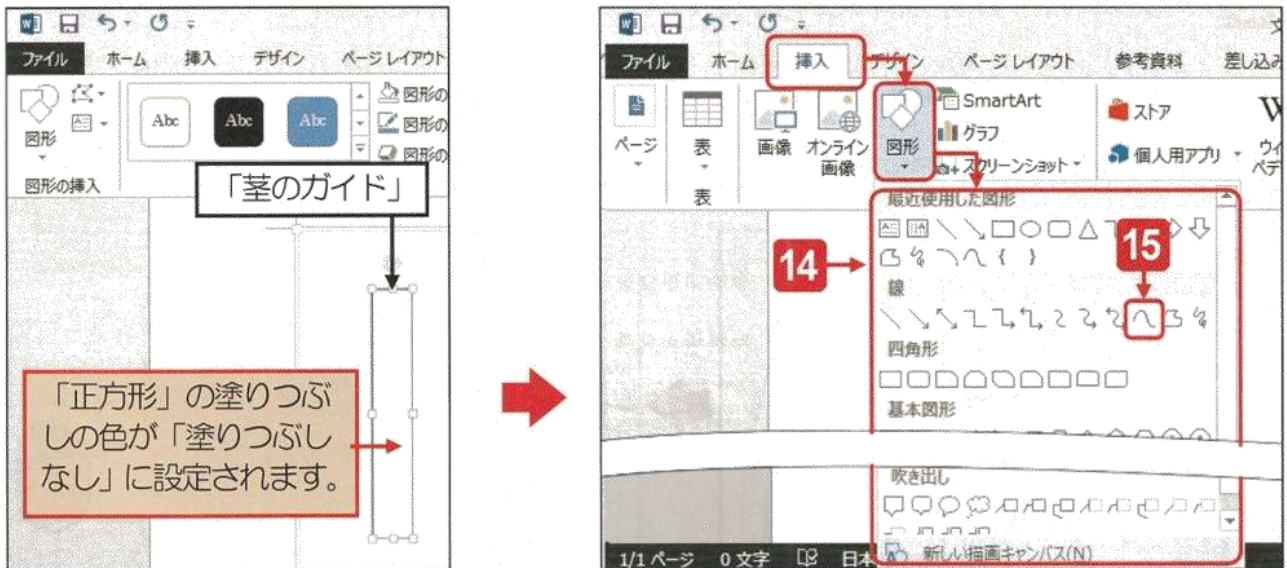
ファイル　ホーム　挿入　デザイン　ページレイアウト

図形

Abc　Abc　Abc

図形の
図形の
図形の

図形の挿入

「茎のガイド」

「正方形」の塗りつぶしの色が「塗りつぶしなし」に設定されます。

ファイル　ホーム　挿入　デザイン　ページレイアウト　参考資料　差し込み

ページ　表　画像　オンライン画像　図形　SmartArt　グラフ　スクリーンショット　ストア　個人用アプリ　ウィペデ

表

最近使用した図形

14

15

線

四角形

基本図形

吹き出し

新しい描画キャンバス(N)

1/1 ページ　0 文字　日本